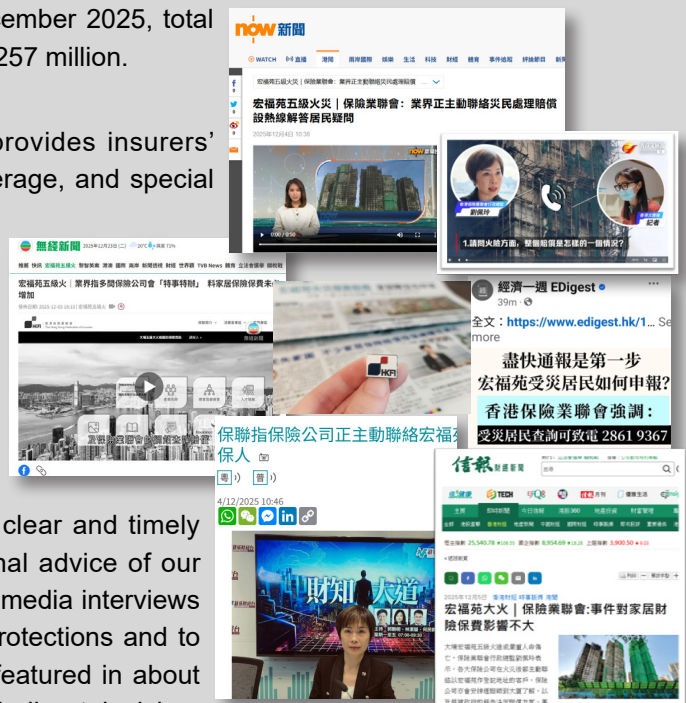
ember 2025, total 257 million.

provides insurers' erage, and special

clear and timely nal advice of our media interviews rotections and to featured in about

now 新聞

WATCH 直播 港聞

宏福苑五級火災｜保險業聯會：業界正主動聯絡災民處理賠償 設熱線解答居民疑問

2025年12月4日 10:38

1.請問火險方面，整個賠償是怎樣的一個情況？

無綫新聞

宏福苑五級火｜業界指多間保險公司會「特事特辦」 料家居保險保費未必增加

經濟一週 EDigest

39m

全文：https://www.edigest.hk/1... See more

盡快通報是第一步
宏福苑受災居民如何申報？
香港保險業聯會強調：
受災居民查詢可致電 2861 9367

HKFI

保險指保險公司正主動聯絡宏福苑受保人

粵 普

4/12/2025 10:46

財知大道

信報

宏福苑大火｜保險業聯會:事件對家居財險保費影響不大